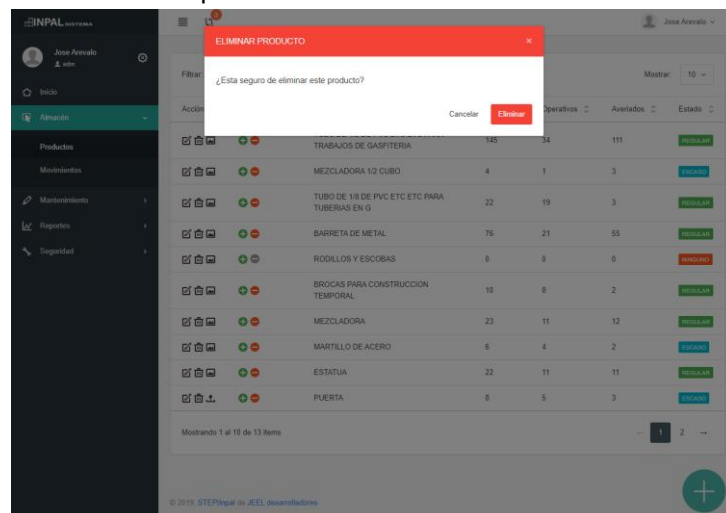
INPAL SISTEMA

Jose Arevalo
admin

Inicio
Almacén
Productos
Movimientos
Mantenimiento
Reportes
Seguridad

Jose Arevalo

ELIMINAR PRODUCTO
×
¿Esta seguro de eliminar este producto?
Cancelar
Eliminar

Filtrar
Mostrar 10

| Acción | | | Operativos | Averiados | Estado |
|---|---|---|---|---|---|
| | | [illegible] TRABAJOS DE GASFITERIA | 145 | 34 | 111 | REGULAR |
| | | MEZCLADORA 1/2 CUBO | 4 | 1 | 3 | ESCASO |
| | | TUBO DE 1/8 DE PVC ETC ETC PARA TUBERIAS EN G | 22 | 19 | 3 | REGULAR |
| | | BARRETA DE METAL | 76 | 21 | 55 | REGULAR |
| | | RODILLOS Y ESCOBAS | 8 | 8 | 0 | NINGUNO |
| | | BROCAS PARA CONSTRUCCION TEMPORAL | 10 | 8 | 2 | REGULAR |
| | | MEZCLADORA | 23 | 11 | 12 | REGULAR |
| | | MARTILLO DE ACERO | 6 | 4 | 2 | ESCASO |
| | | ESTATUA | 22 | 11 | 11 | REGULAR |
| | | PUERTA | 8 | 5 | 3 | ESCASO |

Mostrando 1 al 10 de 13 items
1 2

© 2019. STEPInpal de JEEL desarrolladores